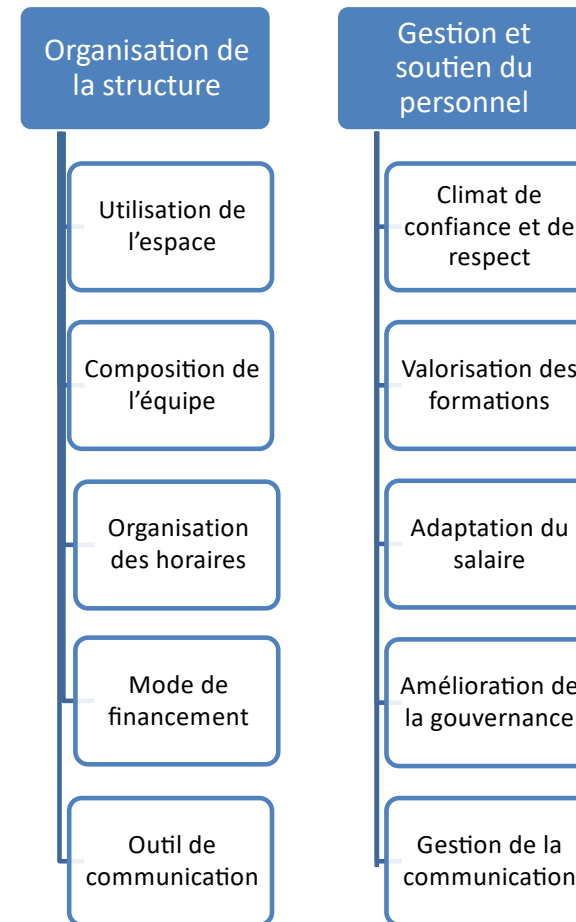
Organisation de la structure

Utilisation de l'espace

Composition de l'équipe

Organisation des horaires

Mode de financement

Outil de communication

Gestion et soutien du personnel

Climat de confiance et de respect

Valorisation des formations

Adaptation du salaire

Amélioration de la gouvernance

Gestion de la communication